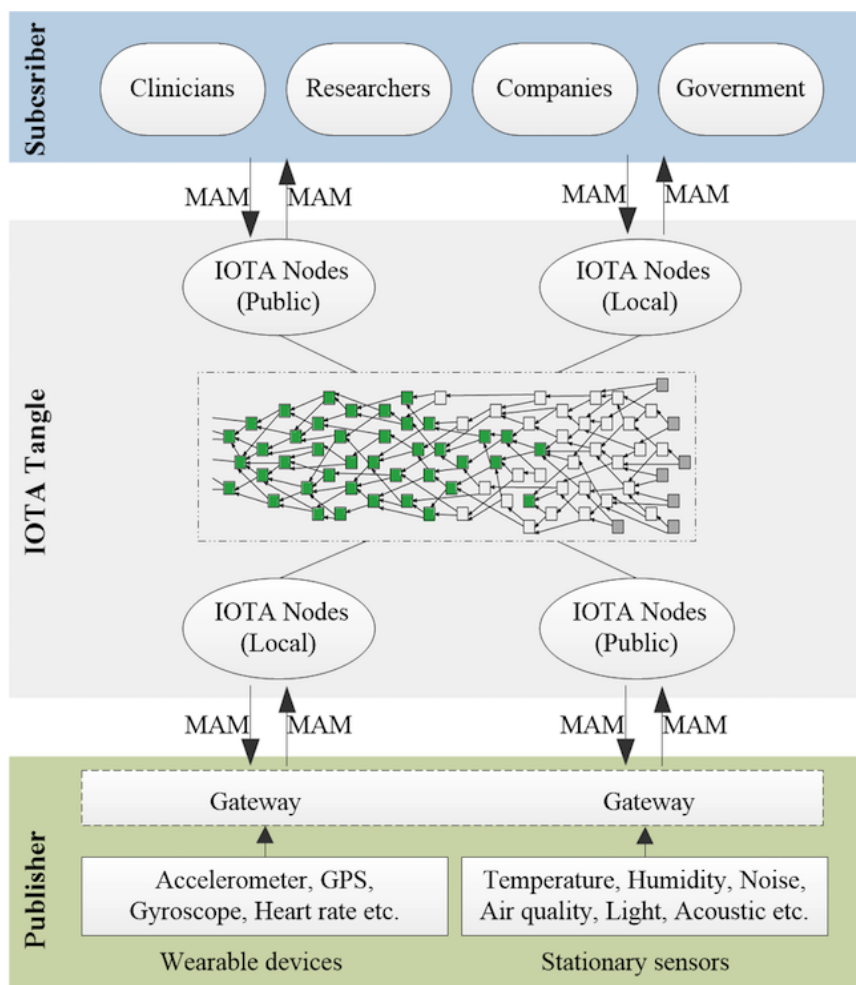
Subcsriber

Clinicians

Researchers

Companies

Government

MAM

MAM

MAM

MAM

IOTA Tangle

IOTA Nodes (Public)

IOTA Nodes (Local)

IOTA Nodes (Local)

IOTA Nodes (Public)

MAM

MAM

MAM

MAM

Publisher

Gateway

Gateway

Accelerometer, GPS, Gyroscope, Heart rate etc.

Temperature, Humidity, Noise, Air quality, Light, Acoustic etc.

Wearable devices

Stationary sensors